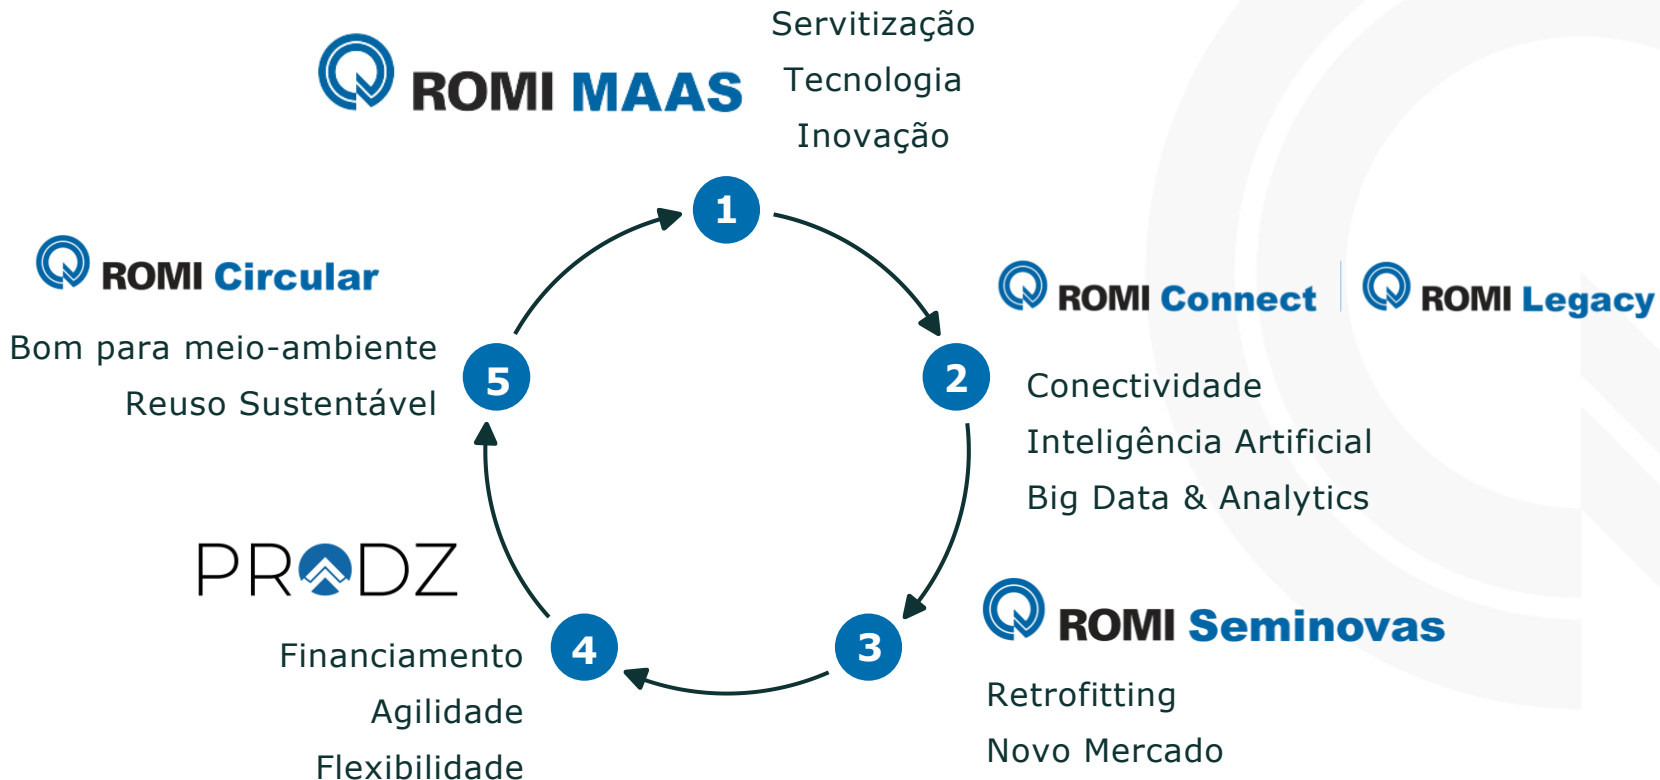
ROMI MAAS

Servitização
Tecnologia
Inovação

1

ROMI Connect

ROMI Legacy

2

Conectividade
Inteligência Artificial
Big Data & Analytics

ROMI Seminovas

3

Retrofitting
Novo Mercado

PRODZ

4

Financiamento
Agilidade
Flexibilidade

ROMI Circular

5

Bom para meio-ambiente
Reuso Sustentável